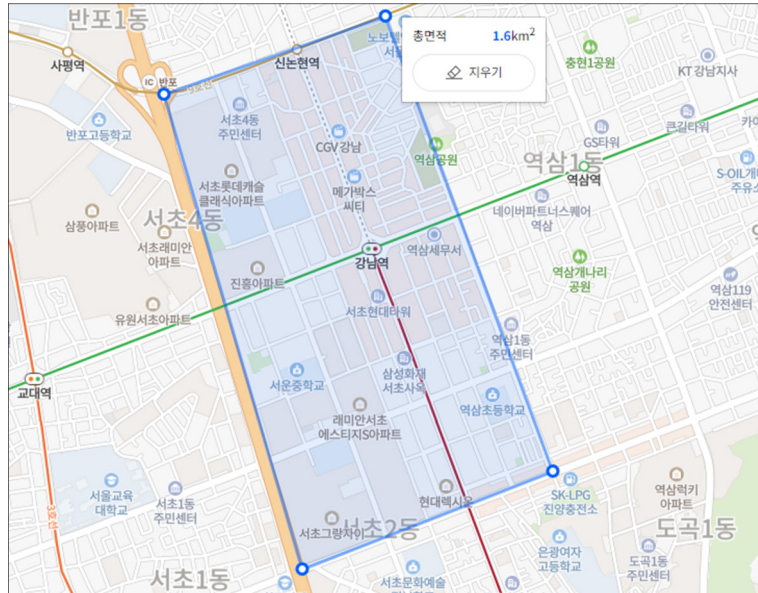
반포1동
사평역
IC 반포
신논현역
노보텔
서울
총면적 1.6km$^2$
지우기
충현1공원
KT 강남지사
반포고등학교
서초4동
주민센터
CGV 강남
큰길타워
GS타워
카이
역삼공원
역삼1동
역삼역
S-OIL개
주유소
서초롯데캐슬
클래식아파트
메가박스
씨티
네이버파트너스퀘어
역삼
삼풍아파트
서초4동
서초래미안
아파트
강남역
역삼세무서
역삼개나리
공원
진흥아파트
역삼119
안전센터
유원서초아파트
서초현대타워
역삼1동
주민센터
교대역
서운중학교
삼성화재
서초사옥
역삼초등학교
래미안서초
에스티지S아파트
역삼럭키
아파트
SK-LPG
진양충전소
서울교육
대학교
서초1동
주민센터
현대렉시온
도곡1동
3호선
서초그랑자이
서초2동
은광여자
고등학교
도곡1동
주민센터
서초1동
서초문화예술